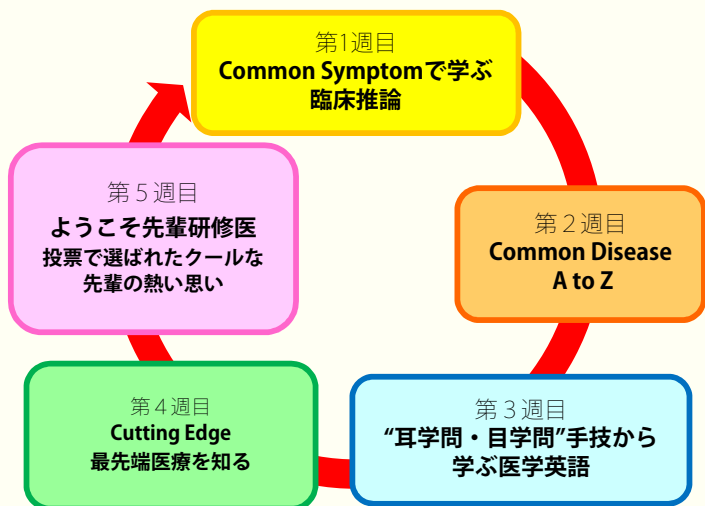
第1週目
Common Symptomで学ぶ
臨床推論

第２週目
Common Disease
A to Z

第３週目
“耳学問・目学問”手技から
学ぶ医学英語

第４週目
Cutting Edge
最先端医療を知る

第５週目
ようこそ先輩研修医
投票で選ばれたクールな
先輩の熱い思い